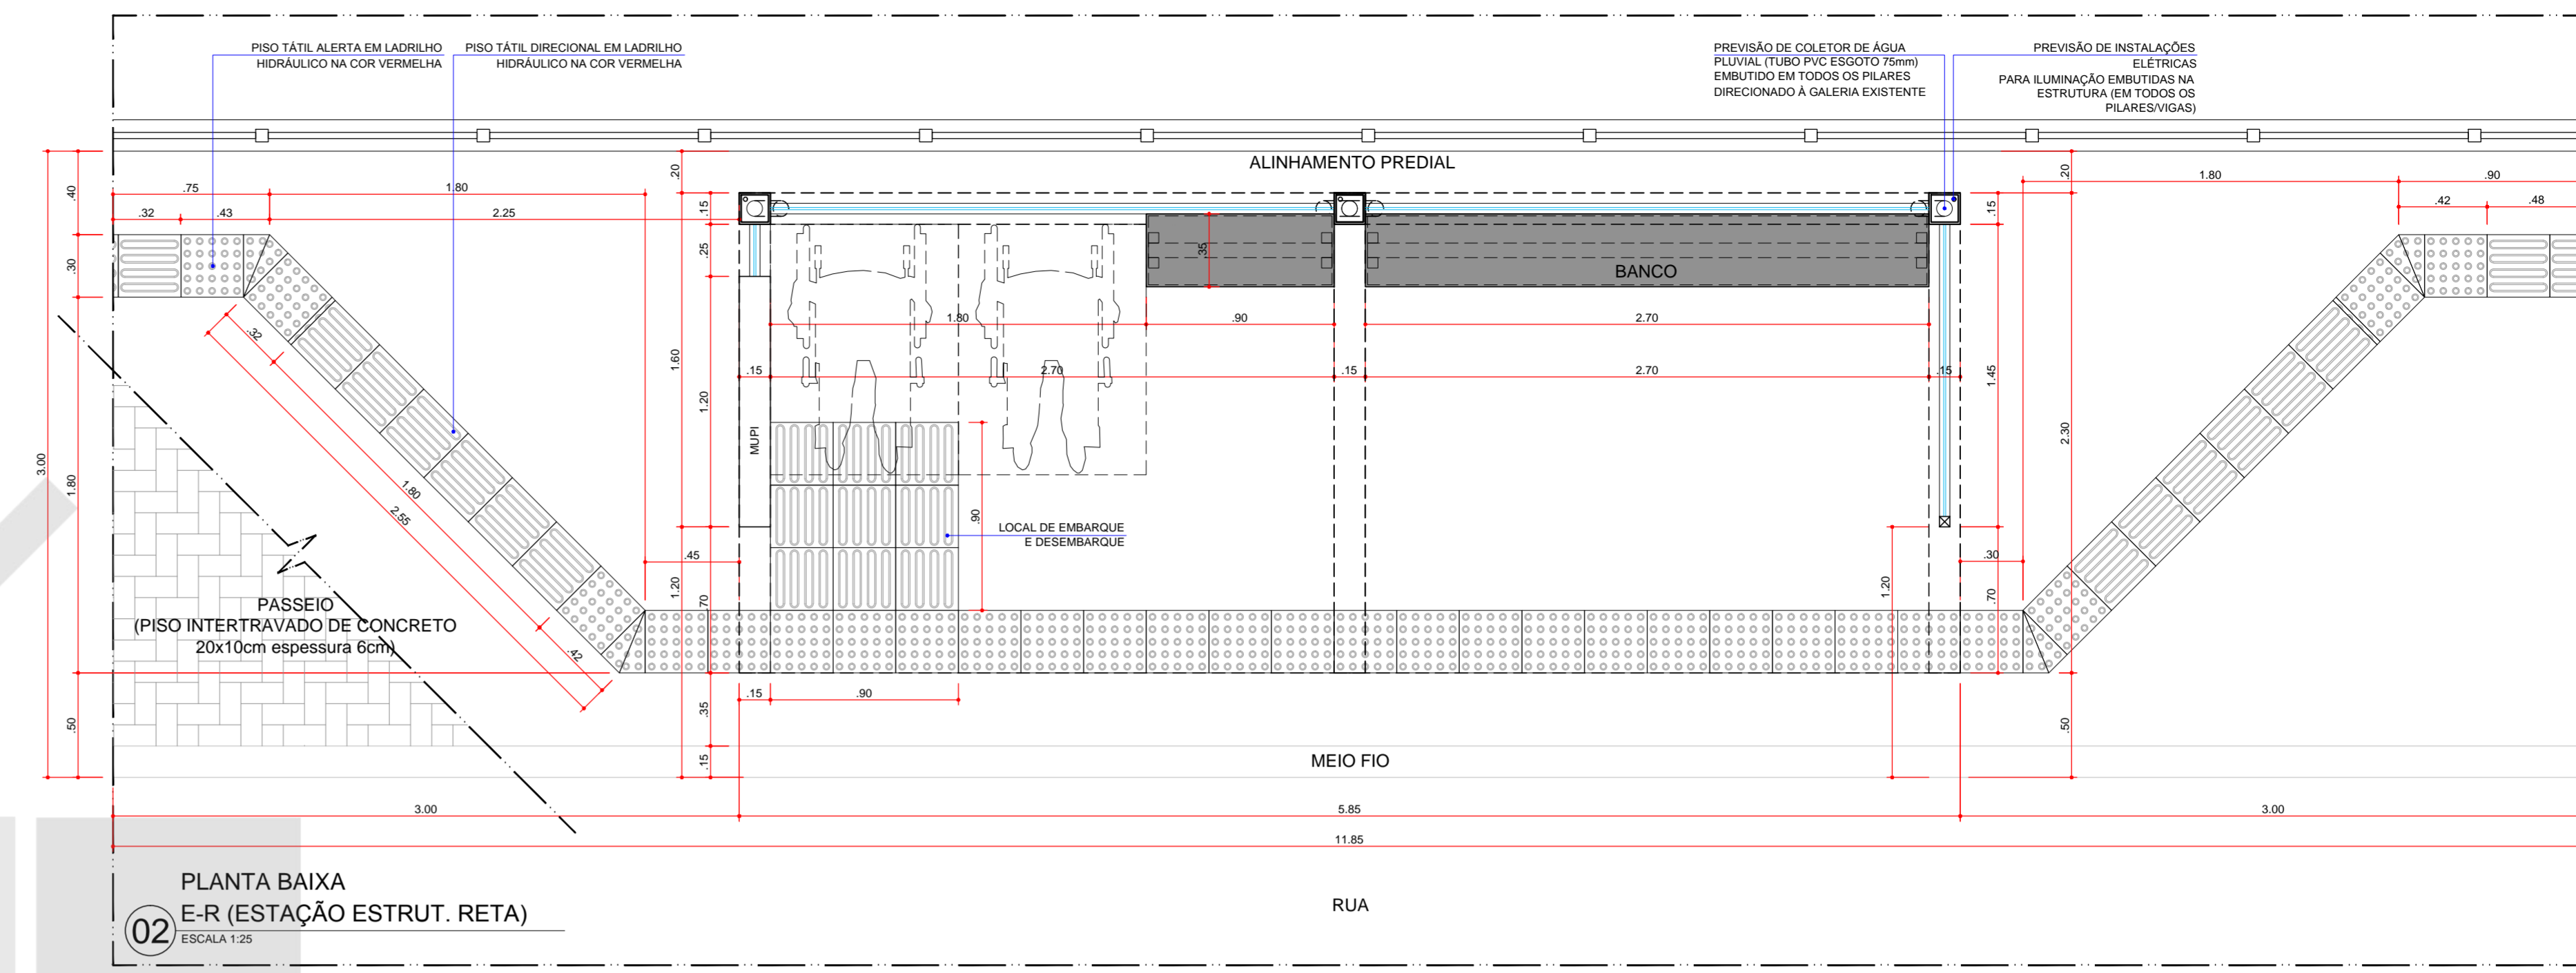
PISO TÁTIL ALERTA EM LADRILHO HIDRÁULICO NA COR VERMELHA

PISO TÁTIL DIRECIONAL EM LADRILHO HIDRÁULICO NA COR VERMELHA

PREVISÃO DE COLETOR DE ÁGUA PLUVIAL (TUBO PVC ESGOTO 75mm) EMBUTIDO EM TODOS OS PILARES DIRECIONADO À GALERIA EXISTENTE

PREVISÃO DE INSTALAÇÕES ELÉTRICAS PARA ILUMINAÇÃO EMBUTIDAS NA ESTRUTURA (EM TODOS OS PILARES/VIGAS)

ALINHAMENTO PREDIAL

.75 1.80 .32 .43 2.25 .20 .15 .25 .40 .30 .20 1.80 .90 .42 .48 .15

.35

BANCO

1.80 .90 2.70

.15 2.70 .15 2.70 .15 1.45

1.60 1.20 .32

MUPI

3.00 1.80 1.80 2.55 2.30

.90

LOCAL DE EMBARQUE E DESEMBARQUE

.45 .30

1.20 .70 1.20 .70

PASSEIO
(PISO INTERTRAVADO DE CONCRETO 20x10cm espessura 6cm)

.42

.15 .90

.50 .35 .50

.15

MEIO FIO

3.00 5.85 3.00

11.85

PLANTA BAIXA
02 E-R (ESTAÇÃO ESTRUT. RETA)
ESCALA 1:25

RUA